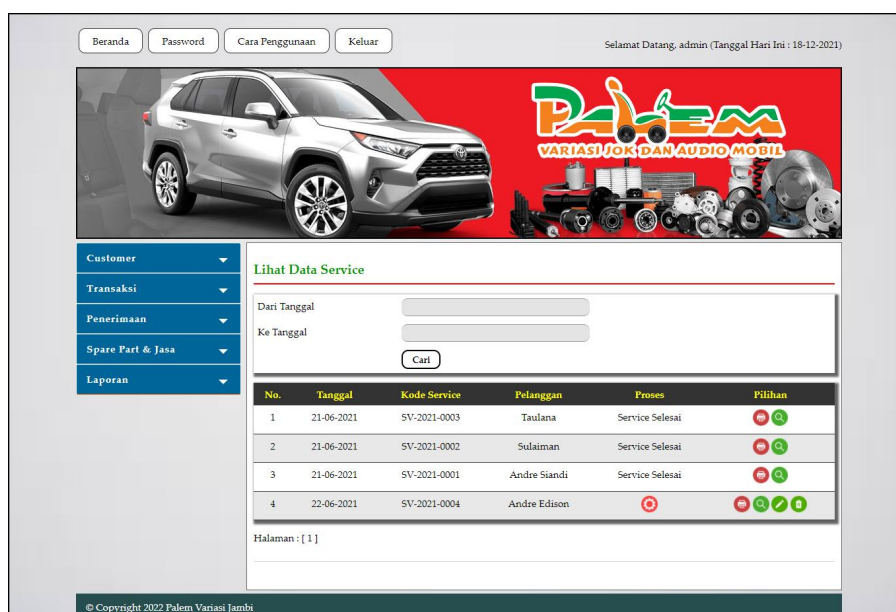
Beranda Password Cara Penggunaan Keluar

Selamat Datang, admin (Tanggal Hari Ini : 18-12-2021)

PALEM
VARIASI JOK DAN AUDIO MOBIL

Customer
Transaksi
Penerimaan
Spare Part & Jasa
Laporan

Lihat Data Service

Dari Tanggal
Ke Tanggal
Cari

| No. | Tanggal | Kode Service | Pelanggan | Proses | Pilihan |
|---|---|---|---|---|---|
| 1 | 21-06-2021 | SV-2021-0003 | Taulana | Service Selesai | |
| 2 | 21-06-2021 | SV-2021-0002 | Sulaiman | Service Selesai | |
| 3 | 21-06-2021 | SV-2021-0001 | Andre Siandi | Service Selesai | |
| 4 | 22-06-2021 | SV-2021-0004 | Andre Edison | | |

Halaman : [ 1 ]

© Copyright 2022 Palem Variasi Jambi